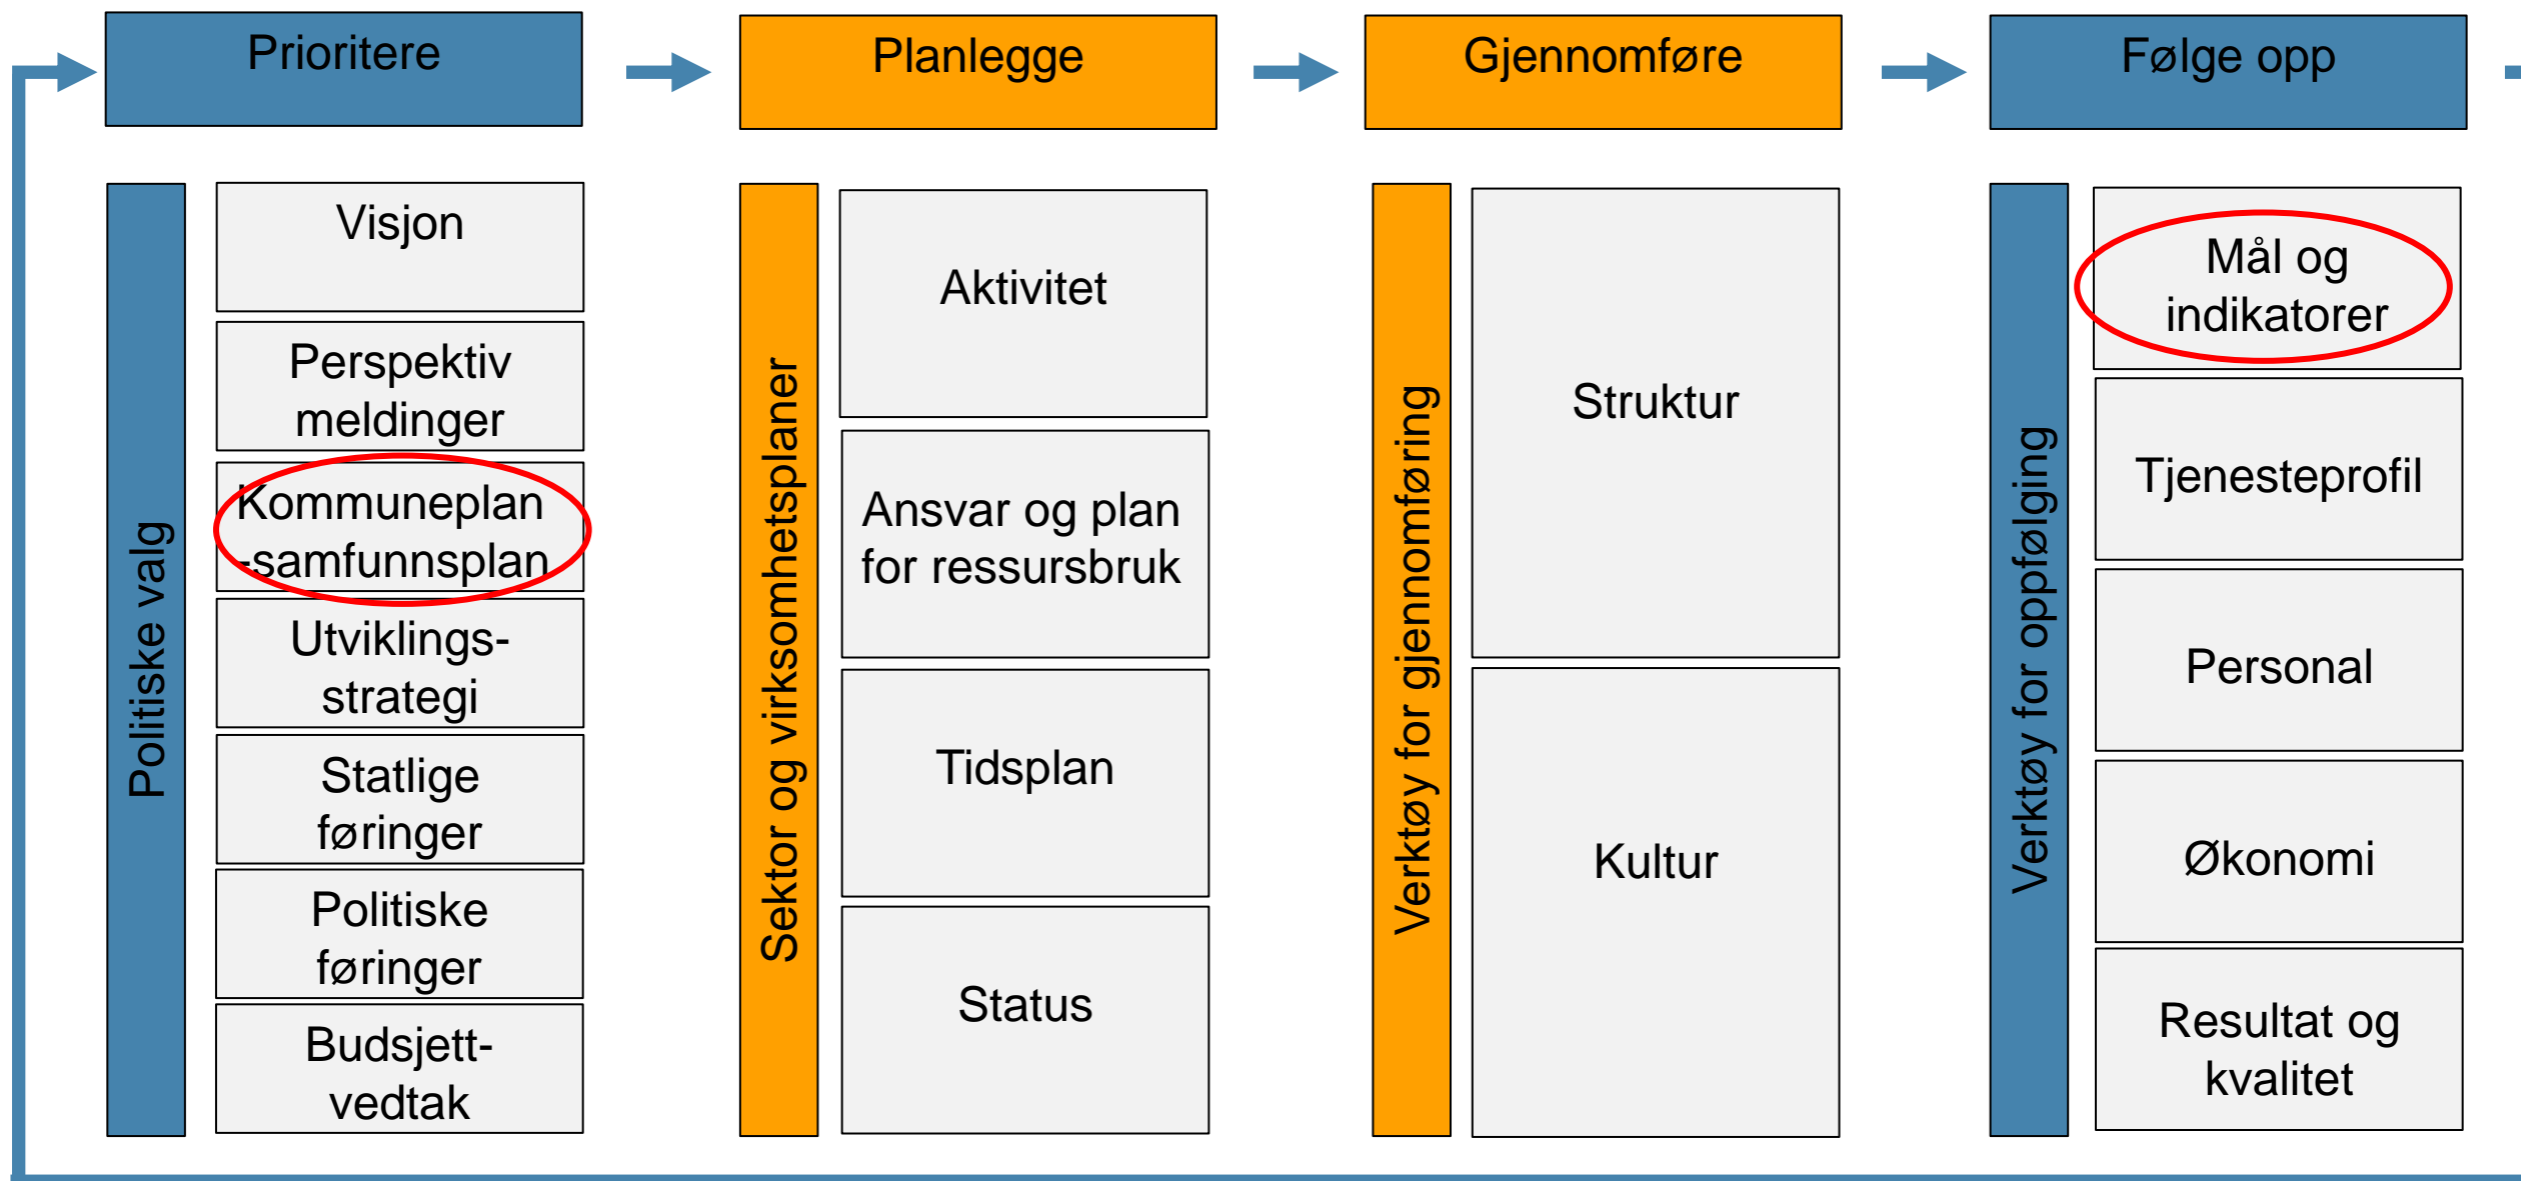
Prioritere

Politiske valg

Visjon

Perspektiv meldinger

Kommuneplan -samfunnsplan

Utviklings-strategi

Statlige føringer

Politiske føringer

Budsjett-vedtak

Planlegge

Sektor og virksomhetsplaner

Aktivitet

Ansvar og plan for ressursbruk

Tidsplan

Status

Gjennomføre

Verktøy for gjennomføring

Struktur

Kultur

Følge opp

Verktøy for oppfølging

Mål og indikatorer

Tjenesteprofil

Personal

Økonomi

Resultat og kvalitet